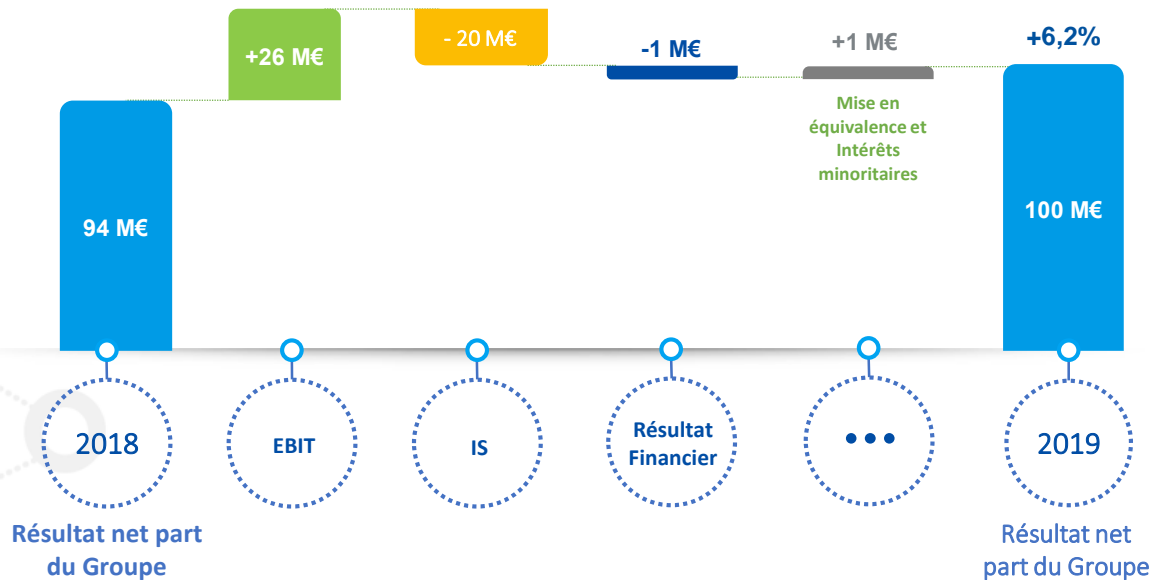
+26 M€

- 20 M€

-1 M€

+1 M€

+6,2%

Mise en équivalence et Intérêts minoritaires

94 M€

100 M€

2018

EBIT

IS

Résultat Financier

•••

2019

Résultat net part du Groupe

Résultat net part du Groupe